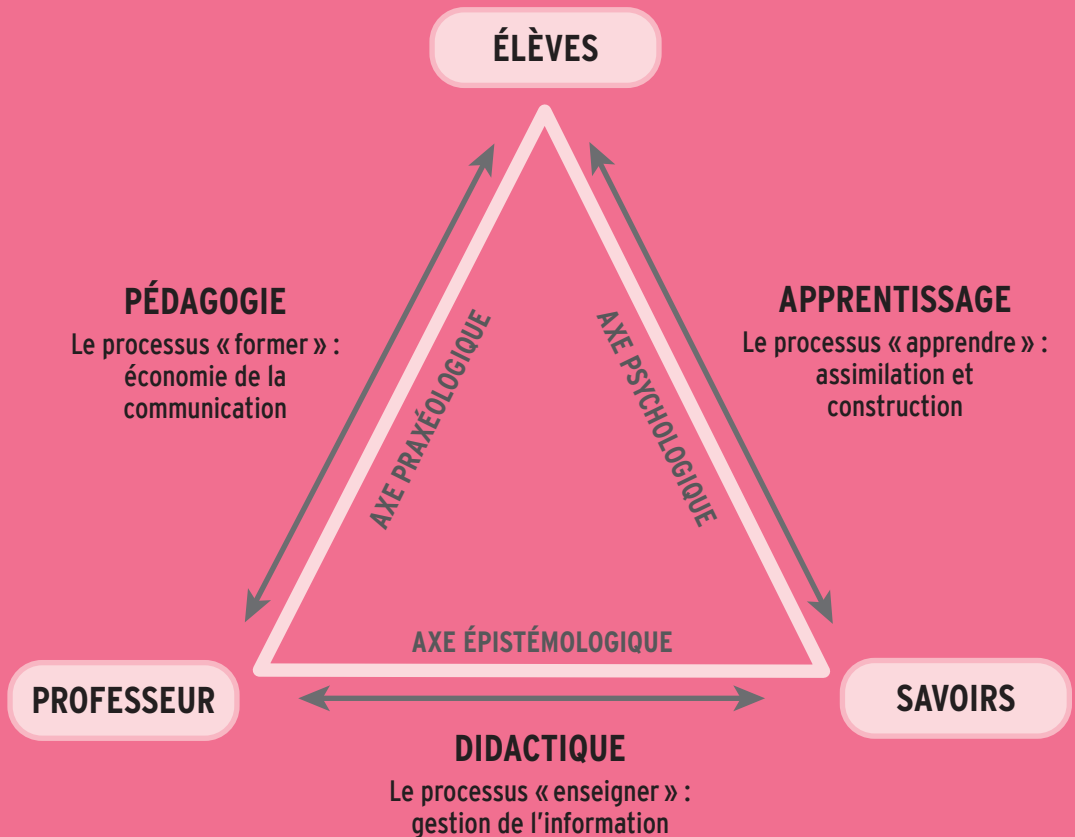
ÉLÈVES

PÉDAGOGIE
Le processus « former » : économie de la communication

APPRENTISSAGE
Le processus « apprendre » : assimilation et construction

AXE PRAXÉOLOGIQUE

AXE PSYCHOLOGIQUE

AXE ÉPISTÉMOLOGIQUE

PROFESSEUR

SAVOIRS

DIDACTIQUE
Le processus « enseigner » : gestion de l'information